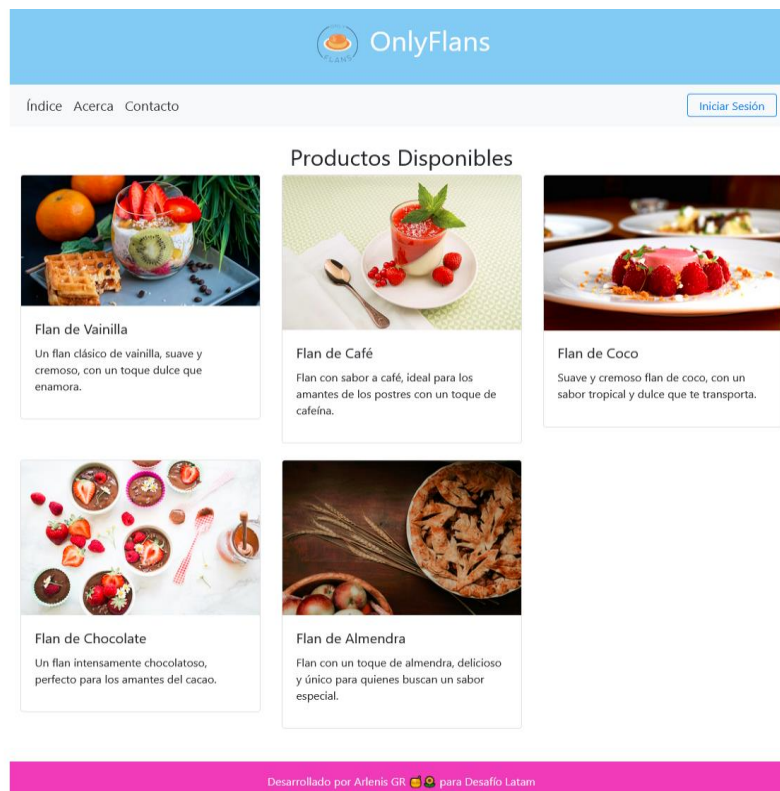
OnlyFlans

Índice Acerca Contacto

Iniciar Sesión

Productos Disponibles

Flan de Vainilla

Un flan clásico de vainilla, suave y cremoso, con un toque dulce que enamora.

Flan de Café

Flan con sabor a café, ideal para los amantes de los postres con un toque de cafeína.

Flan de Coco

Suave y cremoso flan de coco, con un sabor tropical y dulce que te transporta.

Flan de Chocolate

Un flan intensamente chocolatoso, perfecto para los amantes del cacao.

Flan de Almendra

Flan con un toque de almendra, delicioso y único para quienes buscan un sabor especial.

Desarrollado por Arlenis GR para Desafío Latam